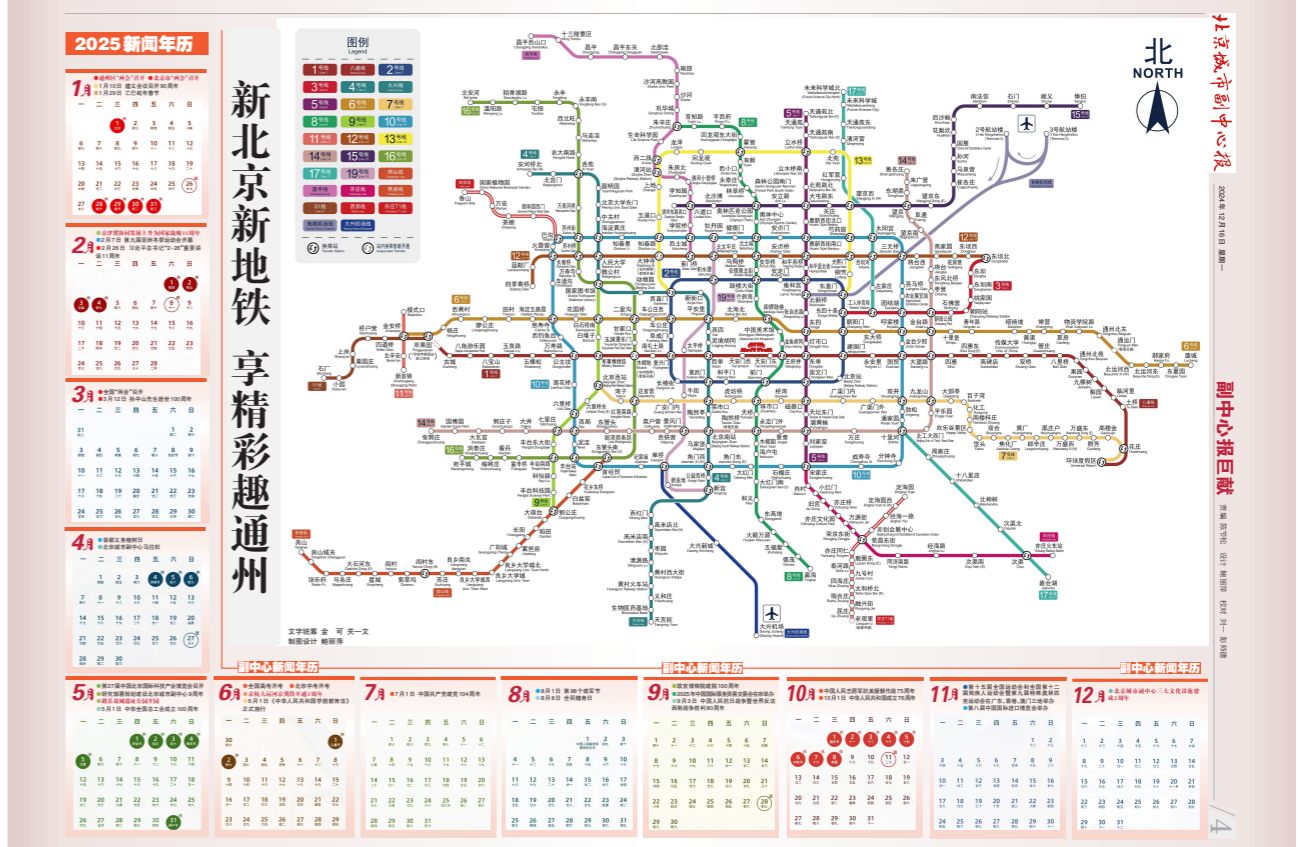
2025新闻年历

北京城市副中心报

新北京新地铁 享精彩趣通州

图例
Legend

北
NORTH

副中心新闻年历

副中心报巨献

1月 2月 3月 4月 5月 6月 7月 8月 9月 10月 11月 12月

一 二 三 四 五 六 日

文字编辑 全 可 吴一文
制图设计 鲍丽萍

2024年12月16日 星期一

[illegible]